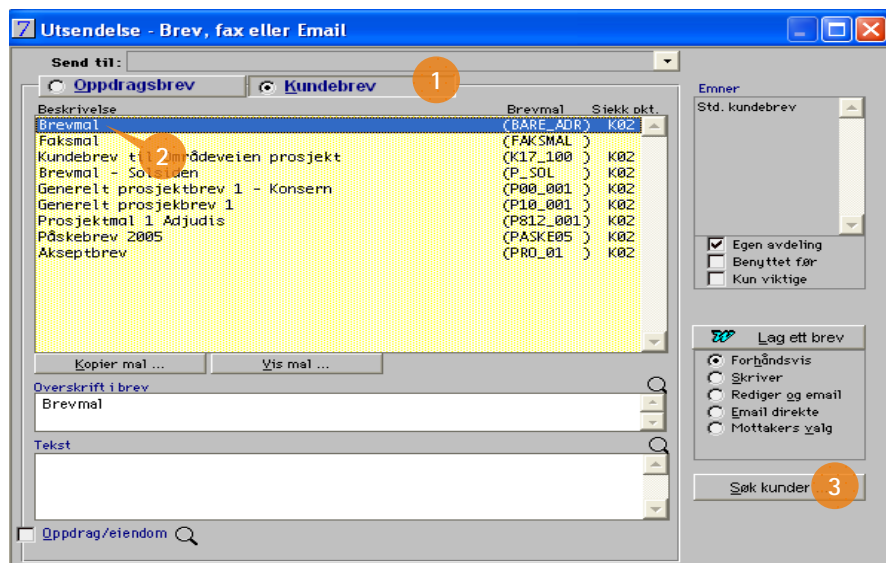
7 Utsendelse - Brev, fax eller Email

Send til:

Oppdragsbrev
Kundebrev
1

| Beskrivelse | Brevmal | Sjekk pkt. |
|---|---|---|
| Brevmal | (BARE_ADR) | K02 |
| Faksmal | (FAKSMAL ) | |
| Kundebrev til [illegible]mrådeveien prosjekt | (K17_100 ) | K02 |
| Brevmal - Solsiden | (P_SOL ) | K02 |
| Generelt prosjektbrev 1 - Konsern | (P00_001 ) | K02 |
| Generelt prosjekbrev 1 | (P10_001 ) | K02 |
| Prosjektmal 1 Adjudis | (P812_001) | K02 |
| Påskebrev 2005 | (PASKE05 ) | K02 |
| Akseptbrev | (PRO_01 ) | K02 |

2

Kopier mal ...
Vis mal ...

Overskrift i brev
Brevmal

Tekst

Oppdrag/eiendom

Emner
Std. kundebrev

Egen avdeling
Benyttet før
Kun viktige

Lag ett brev
Forhåndsvis
Skriver
Rediger og email
Email direkte
Mottakers valg

Søk kunder...
3